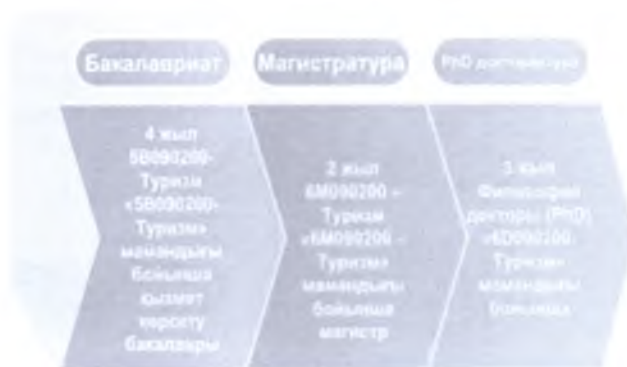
Бакалавриат

Магистратура

PhD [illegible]

4 жыл 5В090200-Туризм «5В090200-Туризм» мамандығы бойынша қызмет көрсету бакалавры

2 жыл 6М090200 – Туризм «6М090200 – Туризм» мамандығы бойынша магистр

3 жыл Философия докторы (PhD) «6D090200-Туризм» мамандығы бойынша